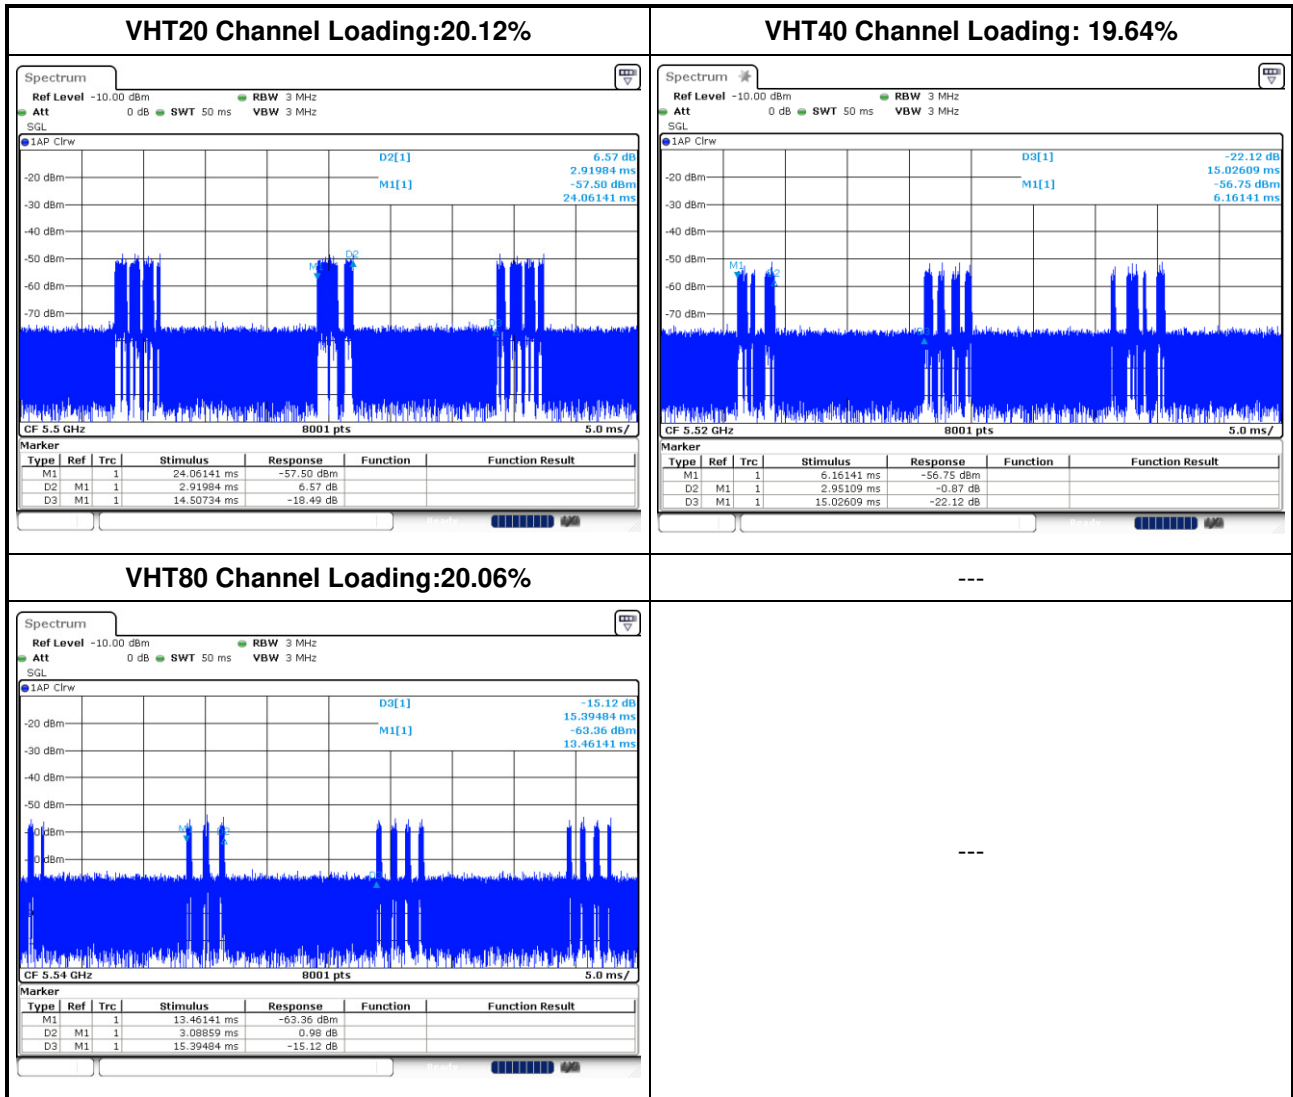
VHT20 Channel Loading:20.12%

Spectrum

Ref Level -10.00 dBm RBW 3 MHz
Att 0 dB SWT 50 ms VBW 3 MHz
SGL
1AP Clrw

D2[1] 6.57 dB
2.91984 ms
M1[1] -57.50 dBm
24.06141 ms

-20 dBm
-30 dBm
-40 dBm
-50 dBm
-60 dBm
-70 dBm

M1 D2 D3

CF 5.5 GHz 8001 pts 5.0 ms/

Marker

| Type | Ref | Trc | Stimulus | Response | Function | Function Result |
|---|---|---|---|---|---|---|
| M1 | | 1 | 24.06141 ms | -57.50 dBm | | |
| D2 | M1 | 1 | 2.91984 ms | 6.57 dB | | |
| D3 | M1 | 1 | 14.50734 ms | -18.49 dB | | |

VHT40 Channel Loading: 19.64%

Spectrum

Ref Level -10.00 dBm RBW 3 MHz
Att 0 dB SWT 50 ms VBW 3 MHz
SGL
1AP Clrw

D3[1] -22.12 dB
15.02609 ms
M1[1] -56.75 dBm
6.16141 ms

-20 dBm
-30 dBm
-40 dBm
-50 dBm
-60 dBm
-70 dBm

M1 D2 D3

CF 5.52 GHz 8001 pts 5.0 ms/

Marker

| Type | Ref | Trc | Stimulus | Response | Function | Function Result |
|---|---|---|---|---|---|---|
| M1 | | 1 | 6.16141 ms | -56.75 dBm | | |
| D2 | M1 | 1 | 2.95109 ms | -0.87 dB | | |
| D3 | M1 | 1 | 15.02609 ms | -22.12 dB | | |

VHT80 Channel Loading:20.06%

Spectrum

Ref Level -10.00 dBm RBW 3 MHz
Att 0 dB SWT 50 ms VBW 3 MHz
SGL
1AP Clrw

D3[1] -15.12 dB
15.39484 ms
M1[1] -63.36 dBm
13.46141 ms

-20 dBm
-30 dBm
-40 dBm
-50 dBm
-60 dBm
-70 dBm

M1 D2 D3

CF 5.54 GHz 8001 pts 5.0 ms/

Marker

| Type | Ref | Trc | Stimulus | Response | Function | Function Result |
|---|---|---|---|---|---|---|
| M1 | | 1 | 13.46141 ms | -63.36 dBm | | |
| D2 | M1 | 1 | 3.08859 ms | 0.98 dB | | |
| D3 | M1 | 1 | 15.39484 ms | -15.12 dB | | |

---

---